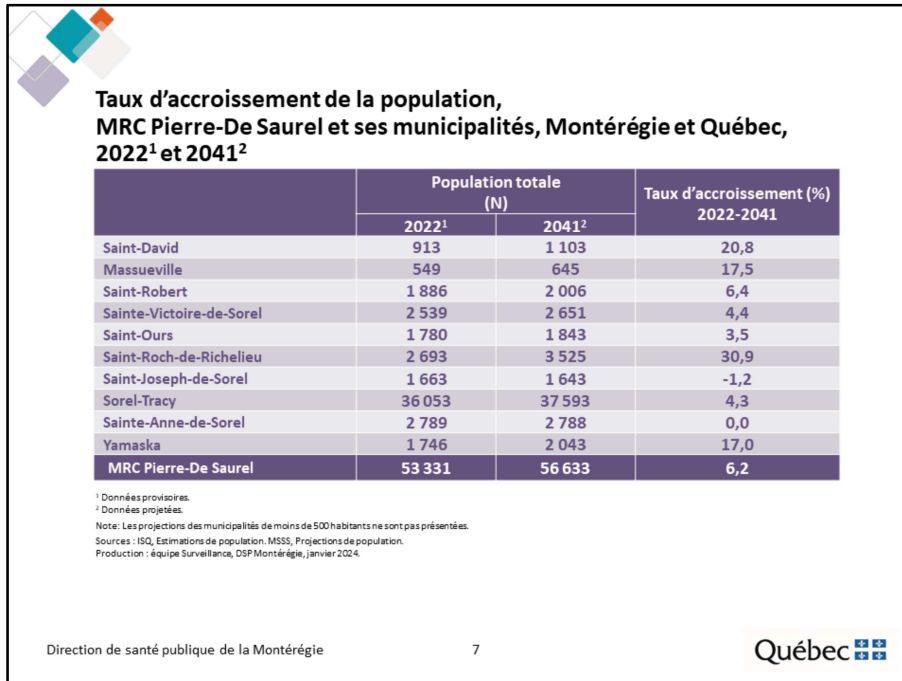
Taux d'accroissement de la population, MRC Pierre-De Saurel et ses municipalités, Montérégie et Québec, 2022$^1$ et 2041$^2$

| | Population totale (N) 2022$^1$ | Population totale (N) 2041$^2$ | Taux d'accroissement (%) 2022-2041 |
|---|---|---|---|
| Saint-David | 913 | 1 103 | 20,8 |
| Massueville | 549 | 645 | 17,5 |
| Saint-Robert | 1 886 | 2 006 | 6,4 |
| Sainte-Victoire-de-Sorel | 2 539 | 2 651 | 4,4 |
| Saint-Ours | 1 780 | 1 843 | 3,5 |
| Saint-Roch-de-Richelieu | 2 693 | 3 525 | 30,9 |
| Saint-Joseph-de-Sorel | 1 663 | 1 643 | -1,2 |
| Sorel-Tracy | 36 053 | 37 593 | 4,3 |
| Sainte-Anne-de-Sorel | 2 789 | 2 788 | 0,0 |
| Yamaska | 1 746 | 2 043 | 17,0 |
| MRC Pierre-De Saurel | 53 331 | 56 633 | 6,2 |

$^1$ Données provisoires.
$^2$ Données projetées.
Note: Les projections des municipalités de moins de 500 habitants ne sont pas présentées.
Sources : ISQ, Estimations de population. MSSS, Projections de population.
Production : équipe Surveillance, DSP Montérégie, janvier 2024.

Direction de santé publique de la Montérégie

7

Québec